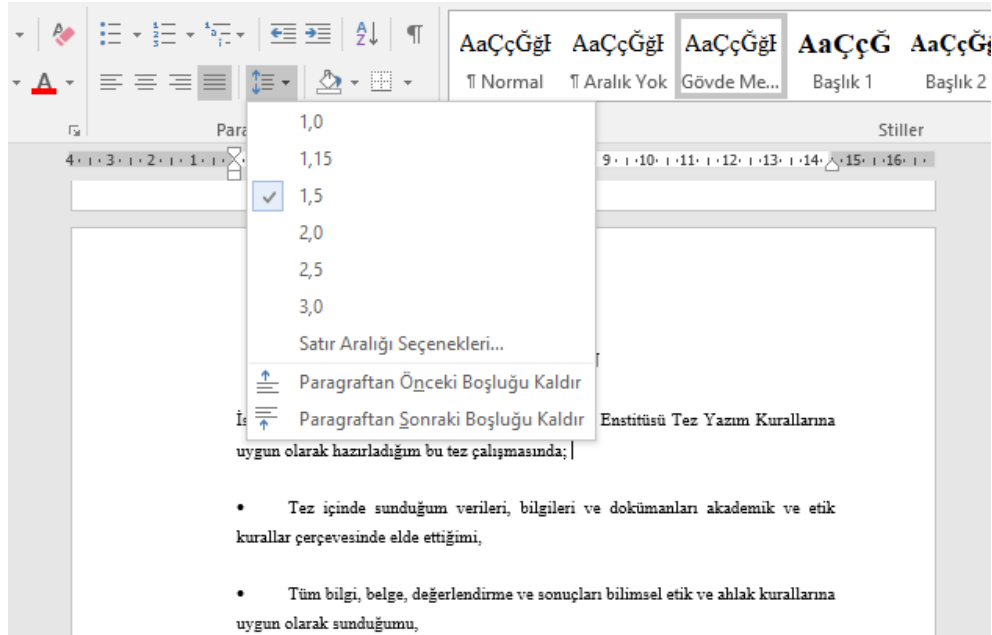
AaÇçĞğI AaÇçĞğI AaÇçĞğI AaÇçĞ AaÇçĞ

¶ Normal ¶ Aralık Yok Gövde Me... Başlık 1 Başlık 2

Para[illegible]

Stiller

4 · 3 · 2 · 1 · 9 · 10 · 11 · 12 · 13 · 14 · 15 · 16

1,0

1,15

1,5

2,0

2,5

3,0

Satır Aralığı Seçenekleri...

Paragraftan Önceki Boşluğu Kaldır

Paragraftan Sonraki Boşluğu Kaldır

İs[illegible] Enstitüsü Tez Yazım Kurallarına uygun olarak hazırladığım bu tez çalışmasında;

• Tez içinde sunduğum verileri, bilgileri ve dokümanları akademik ve etik kurallar çerçevesinde elde ettiğimi,

• Tüm bilgi, belge, değerlendirme ve sonuçları bilimsel etik ve ahlak kurallarına uygun olarak sunduğumu,